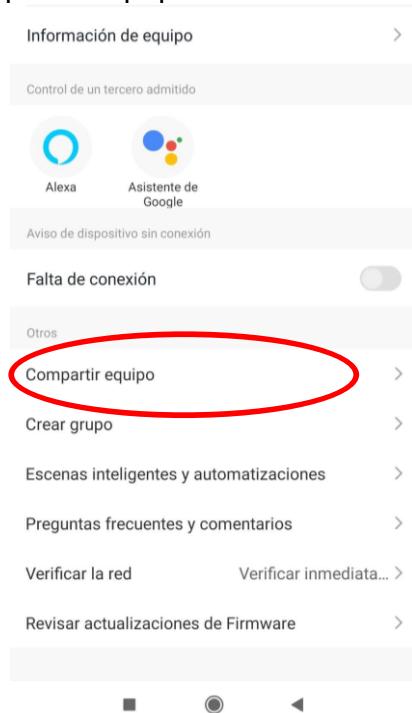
Información de equipo >

Control de un tercero admitido

Alexa

Asistente de Google

Aviso de dispositivo sin conexión

Falta de conexión

Otros

Compartir equipo >

Crear grupo >

Escenas inteligentes y automatizaciones >

Preguntas frecuentes y comentarios >

Verificar la red Verificar inmediata... >

Revisar actualizaciones de Firmware >